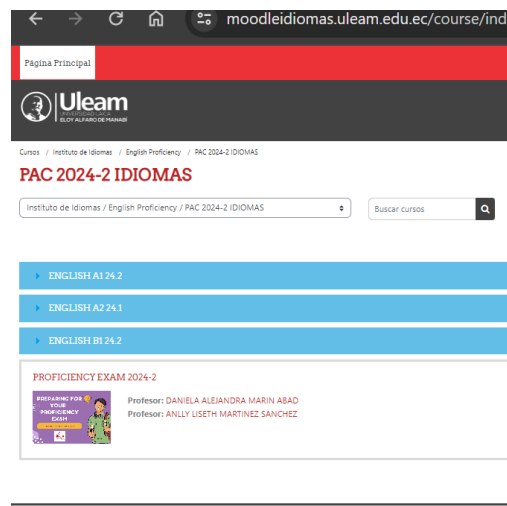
moodleidiomas.uleam.edu.ec/course/ind

Página Principal

Uleam
UNIVERSIDAD LAICA ELOY ALFARO DE MANABÍ

Cursos / Instituto de Idiomas / English Proficiency / PAC 2024-2 IDIOMAS

PAC 2024-2 IDIOMAS

Instituto de Idiomas / English Proficiency / PAC 2024-2 IDIOMAS

Buscar cursos

ENGLISH A1 24.2

ENGLISH A2 24.1

ENGLISH B1 24.2

PROFICIENCY EXAM 2024-2

PREPARING FOR YOUR PROFICIENCY EXAM

Profesor: DANIELA ALEJANDRA MARIN ABAD
Profesor: ANLLY LISETH MARTINEZ SANCHEZ